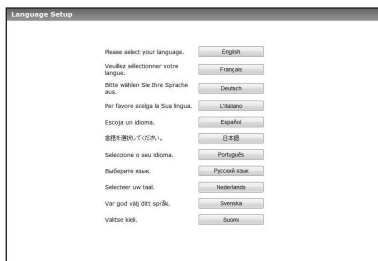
Language Setup

Please select your language. English

Veuillez sélectionner votre langue. Français

Bitte wählen Sie Ihre Sprache aus. Deutsch

Per favore scelga la Sua lingua. L'italiano

Escoja un idioma. Español

言語を選択してください。 日本語

Selecione o seu idioma. Português

Выберите язык. Русский язык

Selecteer uw taal. Nederlands

Var god välj ditt språk. Svenska

Valitse kieli. Suomi